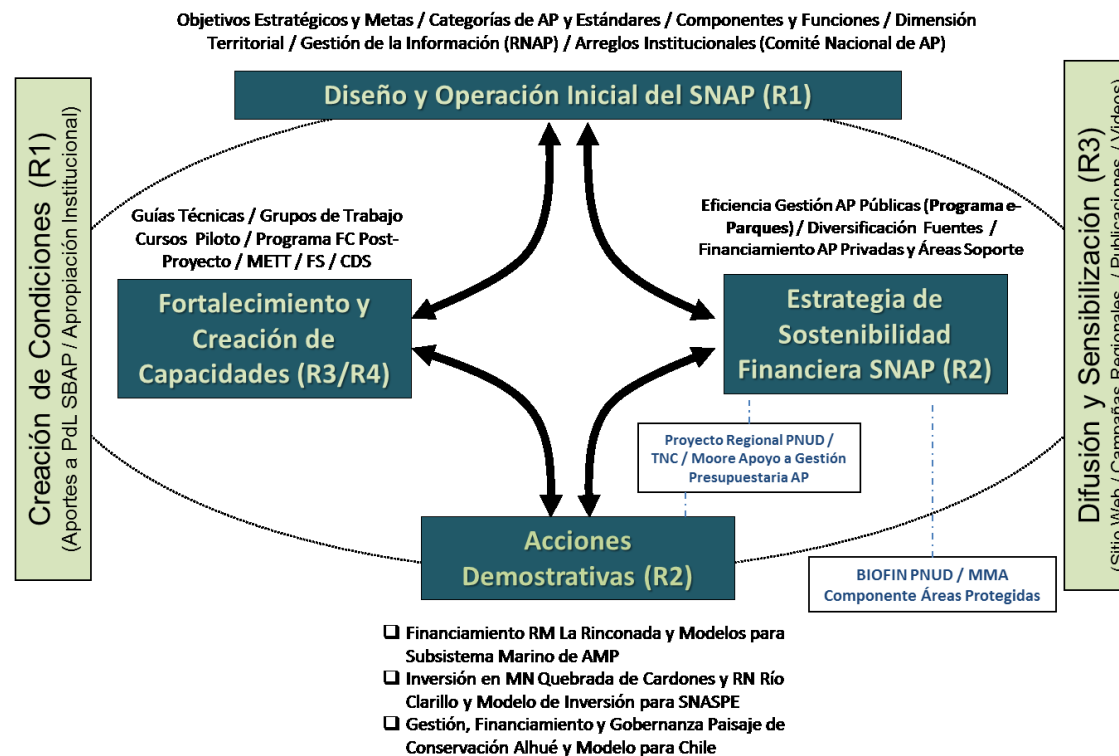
Objetivos Estratégicos y Metas / Categorías de AP y Estándares / Componentes y Funciones / Dimensión Territorial / Gestión de la Información (RNAP) / Arreglos Institucionales (Comité Nacional de AP)

Diseño y Operación Inicial del SNAP (R1)

Creación de Condiciones (R1)
(Aportes a PdL SBAP / Apropiación Institucional)

Guías Técnicas / Grupos de Trabajo Cursos Piloto / Programa FC Post-Proyecto / METT / FS / CDS

Eficiencia Gestión AP Públicas (Programa e-Parques) / Diversificación Fuentes / Financiamiento AP Privadas y Áreas Soporte

Fortalecimiento y Creación de Capacidades (R3/R4)

Estrategia de Sostenibilidad Financiera SNAP (R2)

Proyecto Regional PNUD / TNC / Moore Apoyo a Gestión Presupuestaria AP

Acciones Demostrativas (R2)

BIOFIN PNUD / MMA Componente Áreas Protegidas

Difusión y Sensibilización (R3)
(Sitio Web / Campañas Regionales / Publicaciones / Videos)

❑ Financiamiento RM La Rinconada y Modelos para Subsistema Marino de AMP
❑ Inversión en MN Quebrada de Cardones y RN Río Clarillo y Modelo de Inversión para SNASPE
❑ Gestión, Financiamiento y Gobernanza Paisaje de Conservación Alhué y Modelo para Chile